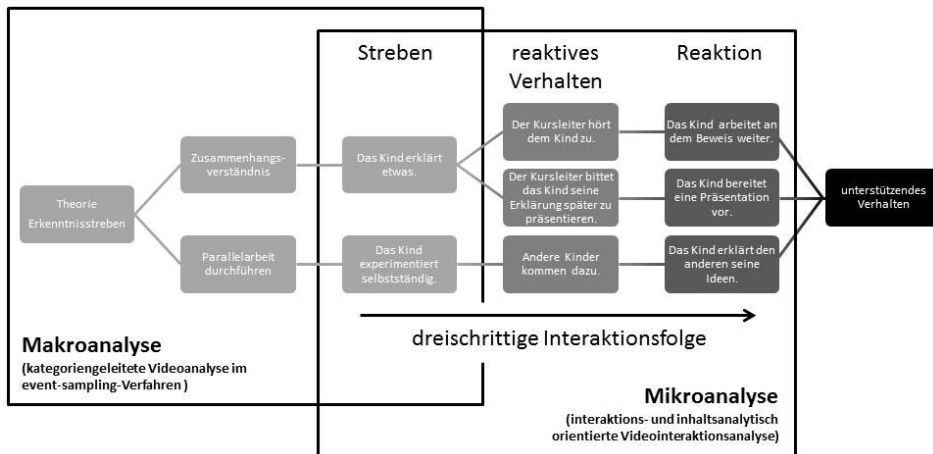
Streben

reaktives Verhalten

Reaktion

Theorie Erkenntnisstreben

Zusammenhangs-verständnis

Parallelarbeit durchführen

Das Kind erklärt etwas.

Das Kind experimentiert selbstständig.

Der Kursleiter hört dem Kind zu.

Der Kursleiter bittet das Kind seine Erklärung später zu präsentieren.

Andere Kinder kommen dazu.

Das Kind arbeitet an dem Beweis weiter.

Das Kind bereitet eine Präsentation vor.

Das Kind erklärt den anderen seine Ideen.

unterstützendes Verhalten

dreischrittige Interaktionsfolge

Makroanalyse
(kategoriengeleitete Videoanalyse im event-sampling-Verfahren )

Mikroanalyse
(interaktions- und inhaltsanalytisch orientierte Videointeraktionsanalyse)